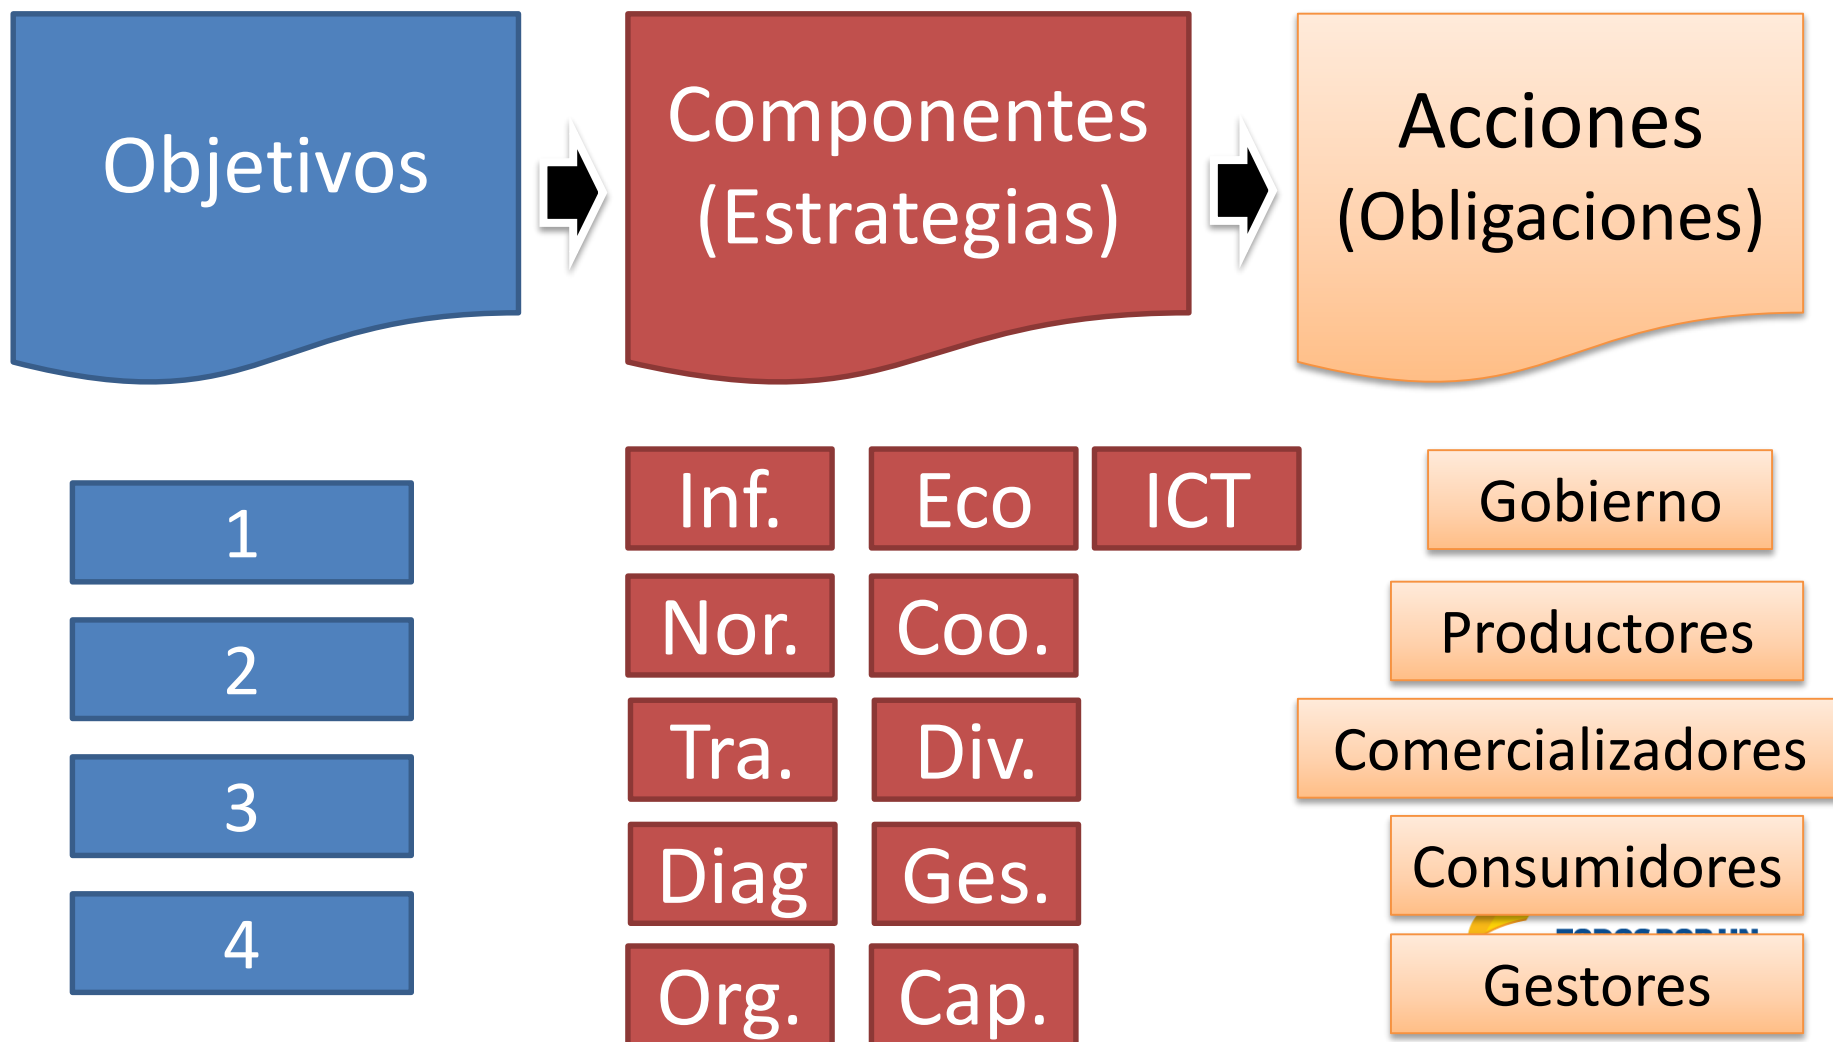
Objetivos

Componentes (Estrategias)

Acciones (Obligaciones)

1

2

3

4

Inf.

Eco

ICT

Nor.

Coo.

Tra.

Div.

Diag

Ges.

Org.

Cap.

Gobierno

Productores

Comercializadores

Consumidores

Gestores